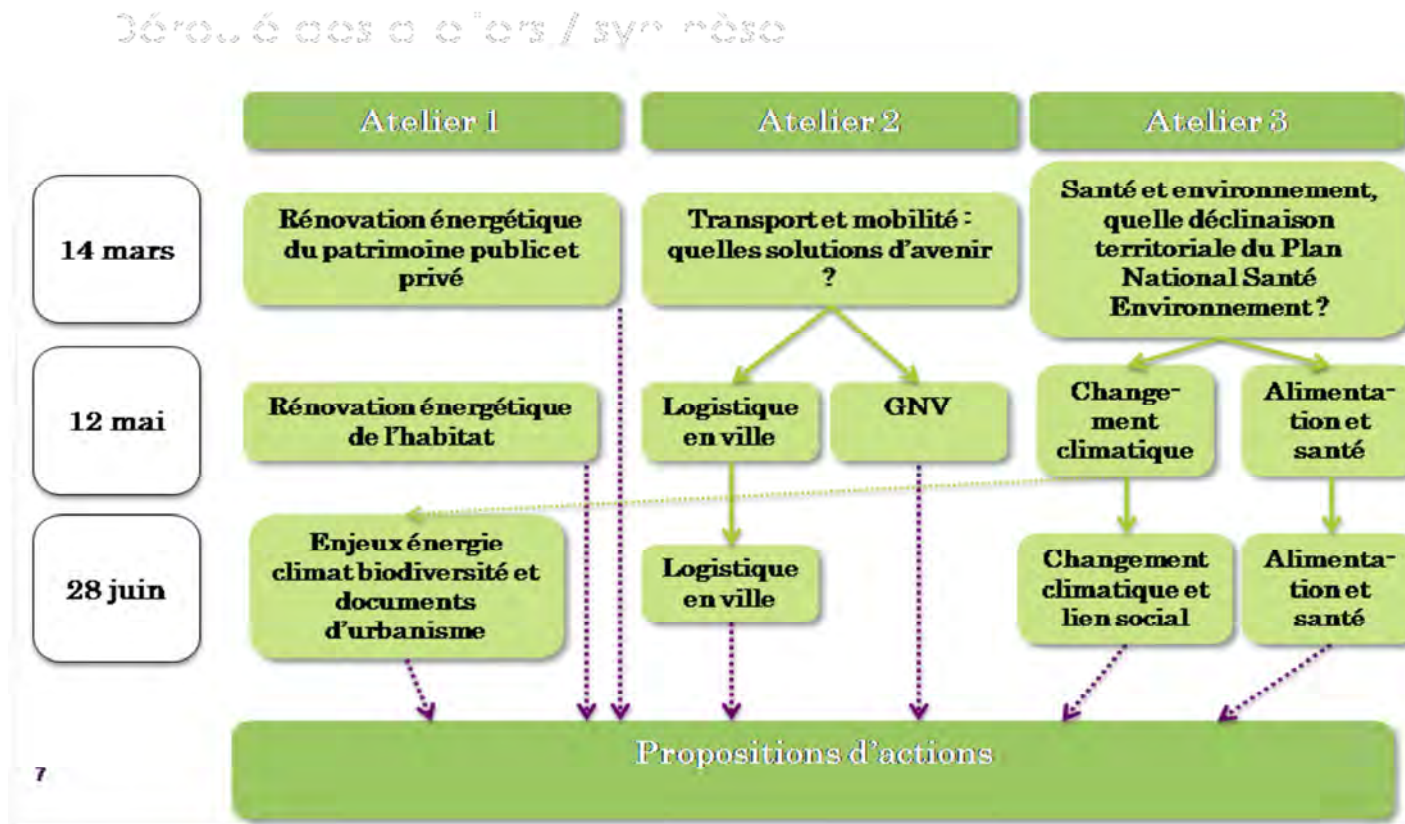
Déroulé des ateliers / synthèse

Atelier 1

Atelier 2

Atelier 3

14 mars

Rénovation énergétique du patrimoine public et privé

Transport et mobilité : quelles solutions d'avenir ?

Santé et environnement, quelle déclinaison territoriale du Plan National Santé Environnement ?

12 mai

Rénovation énergétique de l'habitat

Logistique en ville

GNV

Change-ment climatique

Alimenta-tion et santé

28 juin

Enjeux énergie climat biodiversité et documents d'urbanisme

Logistique en ville

Changement climatique et lien social

Alimenta-tion et santé

Propositions d'actions

7